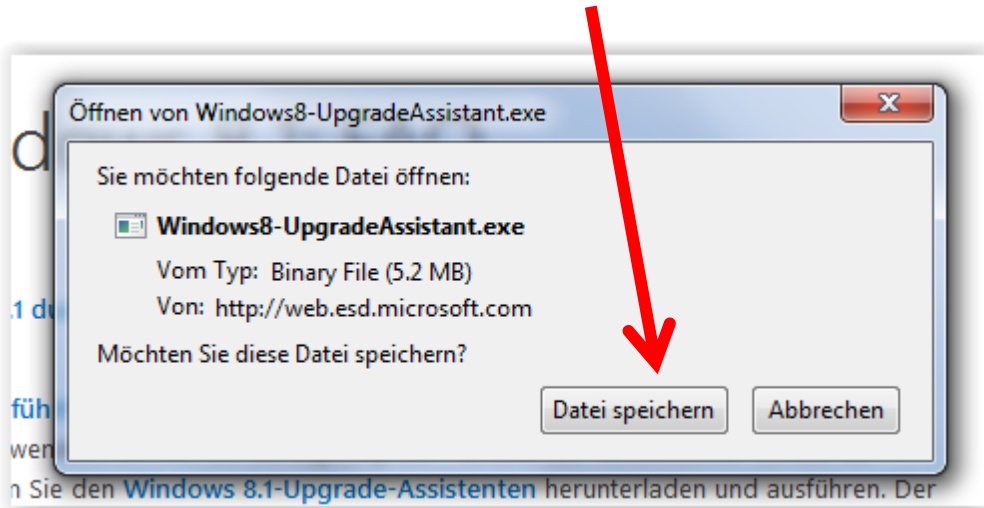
d

.1 du

füh
wen
n Sie den Windows 8.1-Upgrade-Assistenten herunterladen und ausführen. Der

Öffnen von Windows8-UpgradeAssistant.exe

X

Sie möchten folgende Datei öffnen:

Windows8-UpgradeAssistant.exe

Vom Typ: Binary File (5.2 MB)

Von: http://web.esd.microsoft.com

Möchten Sie diese Datei speichern?

Datei speichern

Abbrechen